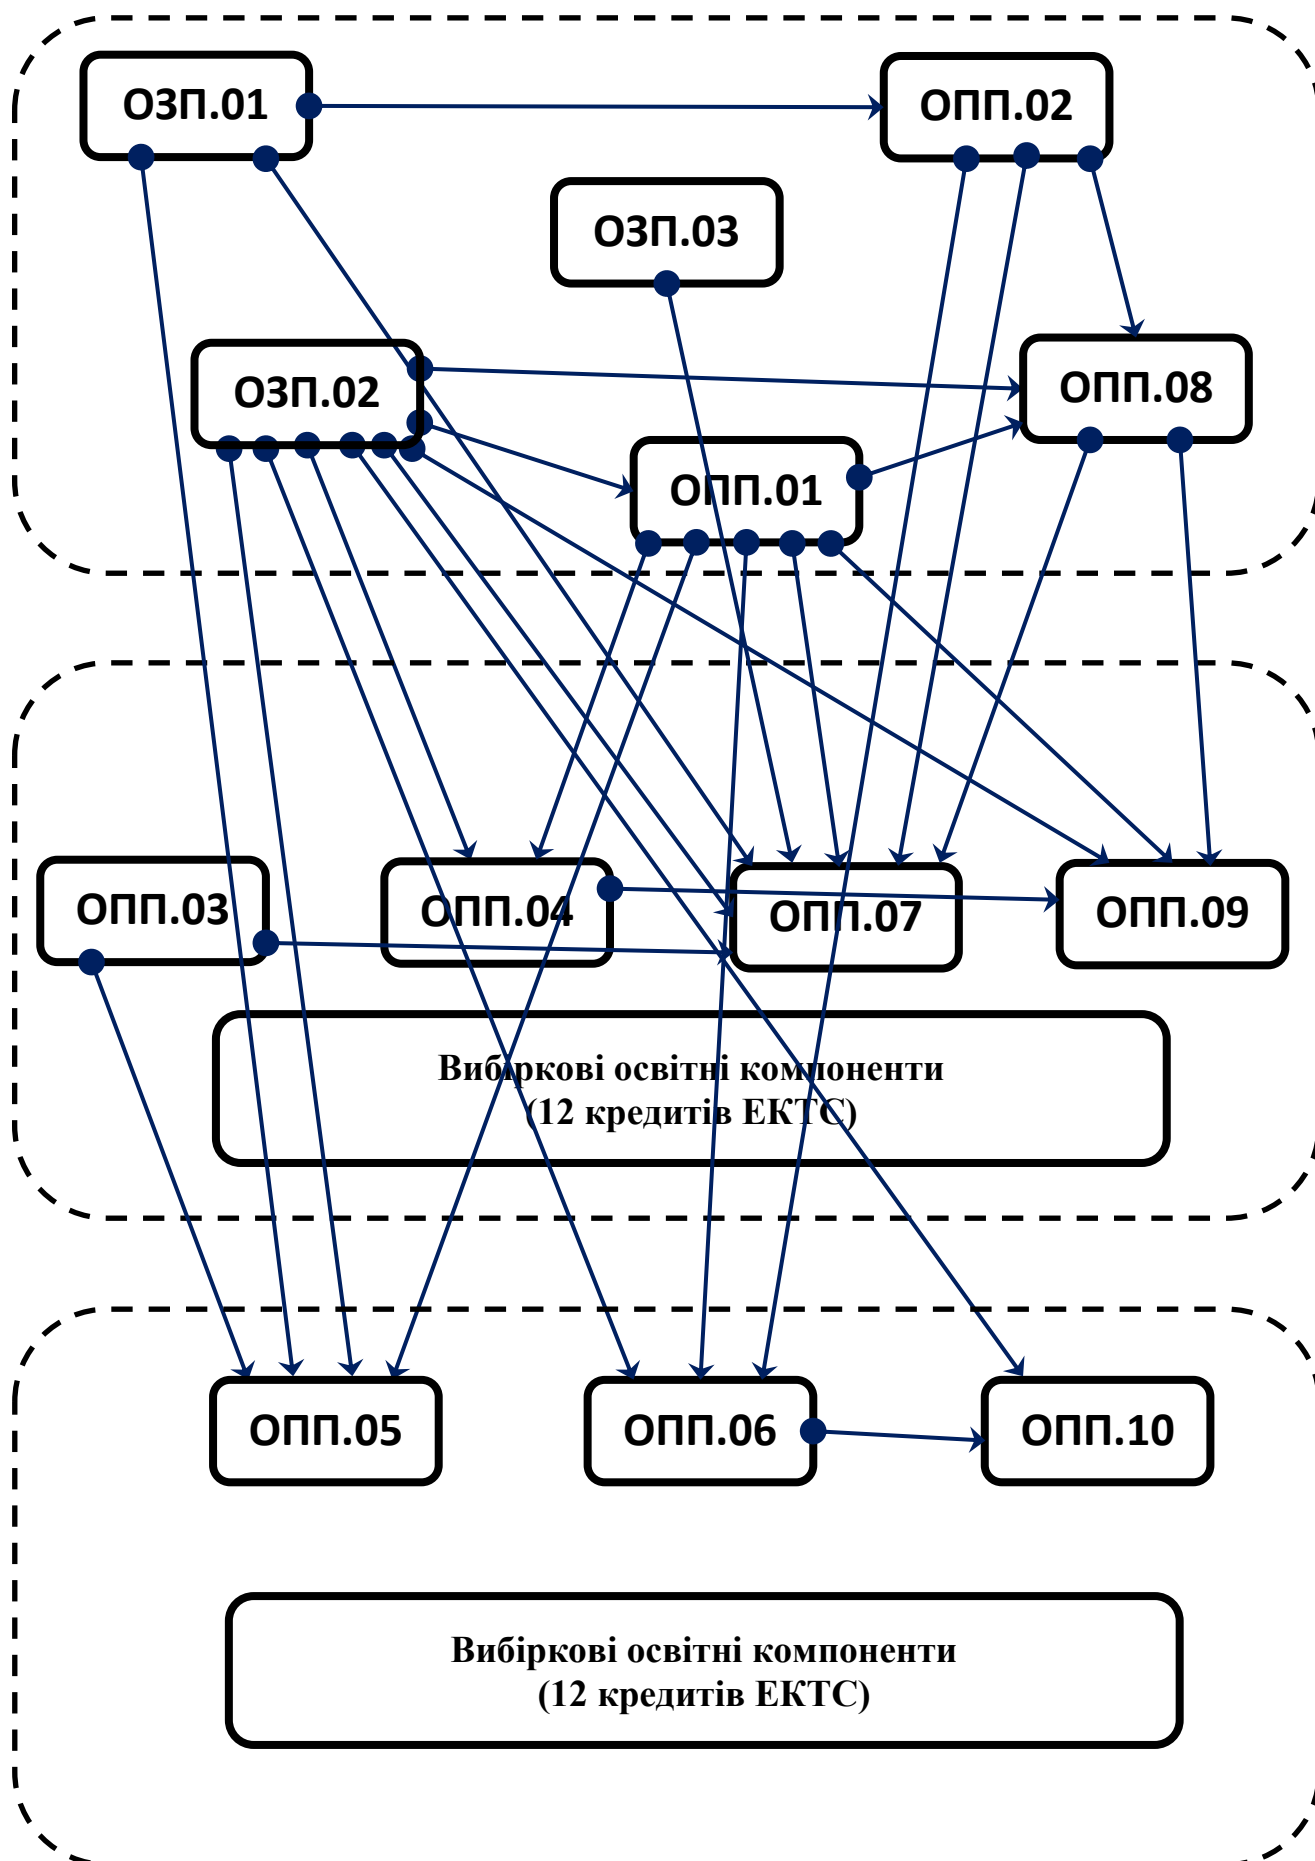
ОЗП.01

ОПП.02

ОЗП.03

ОЗП.02

ОПП.08

ОПП.01

ОПП.03

ОПП.04

ОПП.07

ОПП.09

Вибіркові освітні компоненти
(12 кредитів ЕКТС)

ОПП.05

ОПП.06

ОПП.10

Вибіркові освітні компоненти
(12 кредитів ЕКТС)